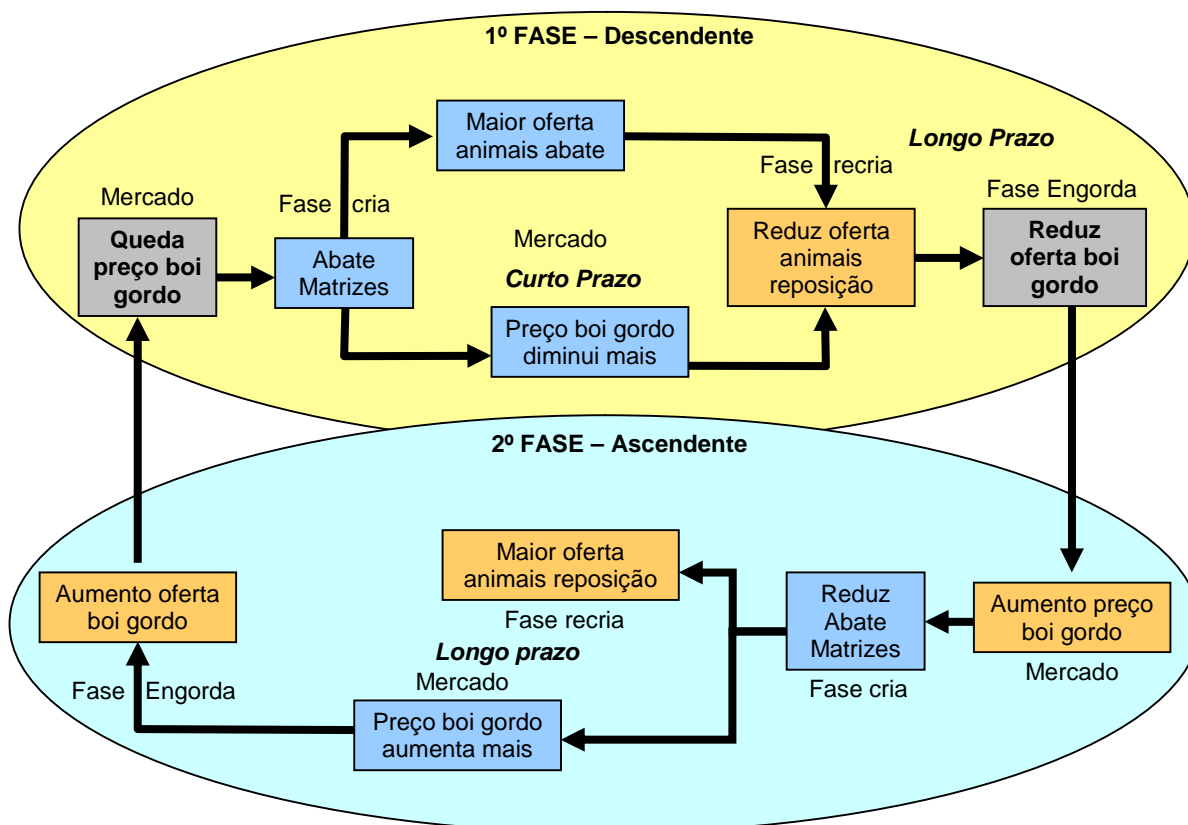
1º FASE – Descendente

Longo Prazo

Maior oferta animais abate

Fase recria

Fase Engorda

Mercado

Fase cria

Queda preço boi gordo

Abate Matrizes

Mercado

Curto Prazo

Reduz oferta animais reposição

Reduz oferta boi gordo

Preço boi gordo diminui mais

2º FASE – Ascendente

Maior oferta animais reposição

Fase recria

Aumento oferta boi gordo

Reduz Abate Matrizes

Aumento preço boi gordo

Longo prazo

Mercado

Fase Engorda

Mercado

Fase cria

Preço boi gordo aumenta mais